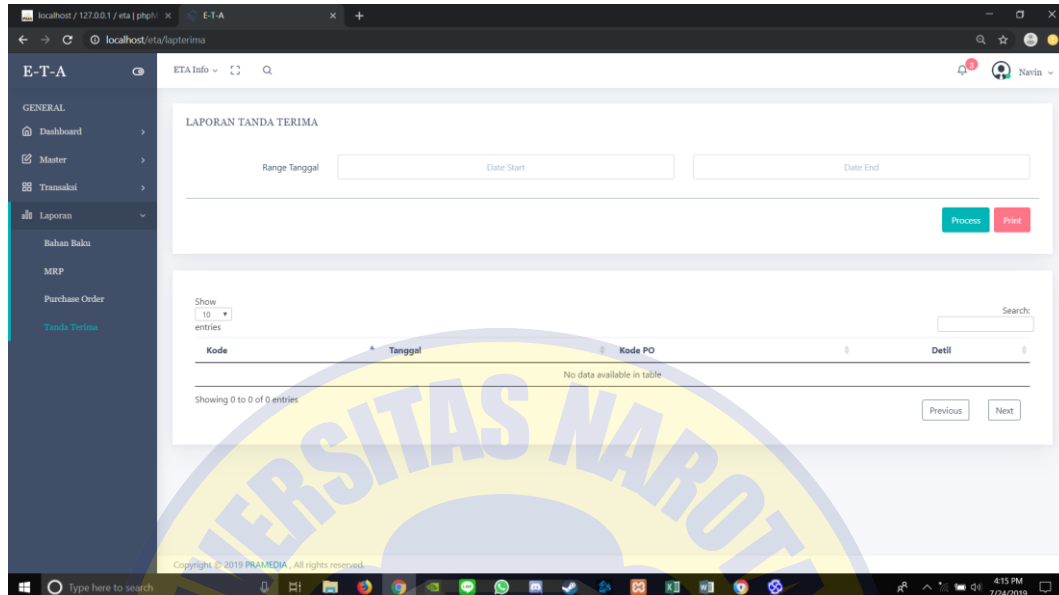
localhost / 127.0.0.1 / eta | phpM ×
E-T-A ×
+

localhost/eta/lapterima

E-T-A

ETA Info ⌄

3

Navin ⌄

GENERAL
Dashboard
Master
Transaksi
Laporan
Bahan Baku
MRP
Purchase Order
Tanda Terima

LAPORAN TANDA TERIMA

Range Tanggal
Date Start
Date End

Process
Print

Show 10 entries

Search:

| Kode | Tanggal | Kode PO | Detil |
|---|---|---|---|
| No data available in table | | | |

Showing 0 to 0 of 0 entries

Previous
Next

Copyright © 2019 PRAMEDIA . All rights reserved.

Type here to search

4:15 PM
7/24/2019

UNIVERSITAS NAROTAMA